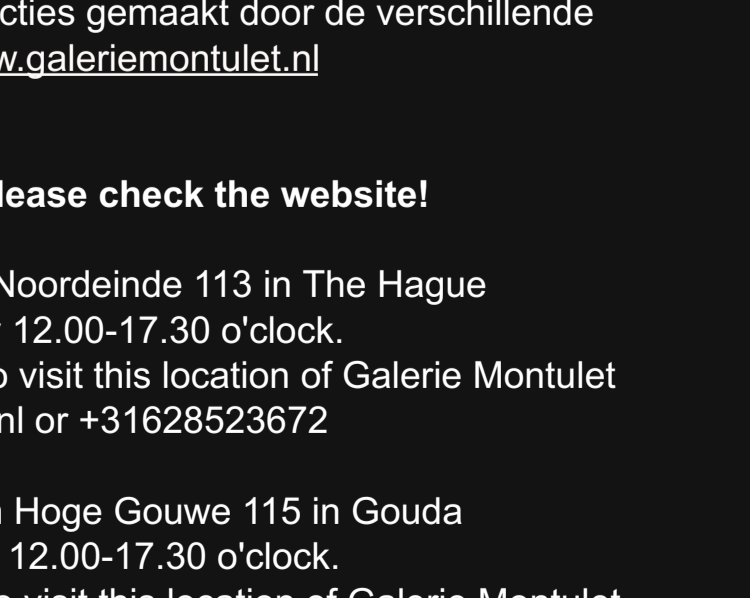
cties gemaakt door de verschillende
w.galeriemontulet.nl

lease check the website!

Noordeinde 113 in The Hague
12.00-17.30 o'clock.
o visit this location of Galerie Montulet
nl or +31628523672

n Hoge Gouwe 115 in Gouda
12.00-17.30 o'clock.
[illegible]